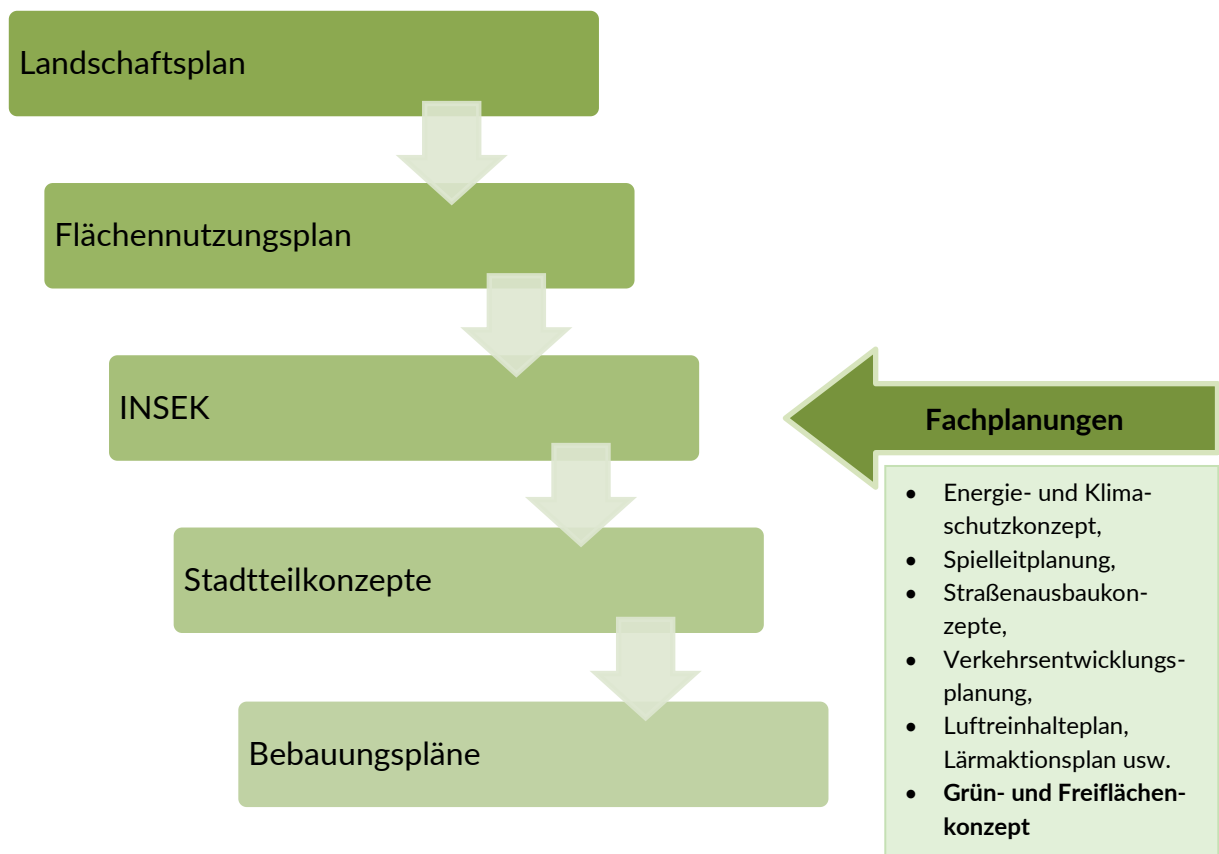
Landschaftsplan

Flächennutzungsplan

INSEK

Stadtteilkonzepte

Bebauungspläne

Fachplanungen

- Energie- und Klimaschutzkonzept,
- Spielleitplanung,
- Straßenausbaukonzepte,
- Verkehrsentwicklungsplanung,
- Luftreinhalteplan, Lärmaktionsplan usw.
- **Grün- und Freiflächenkonzept**